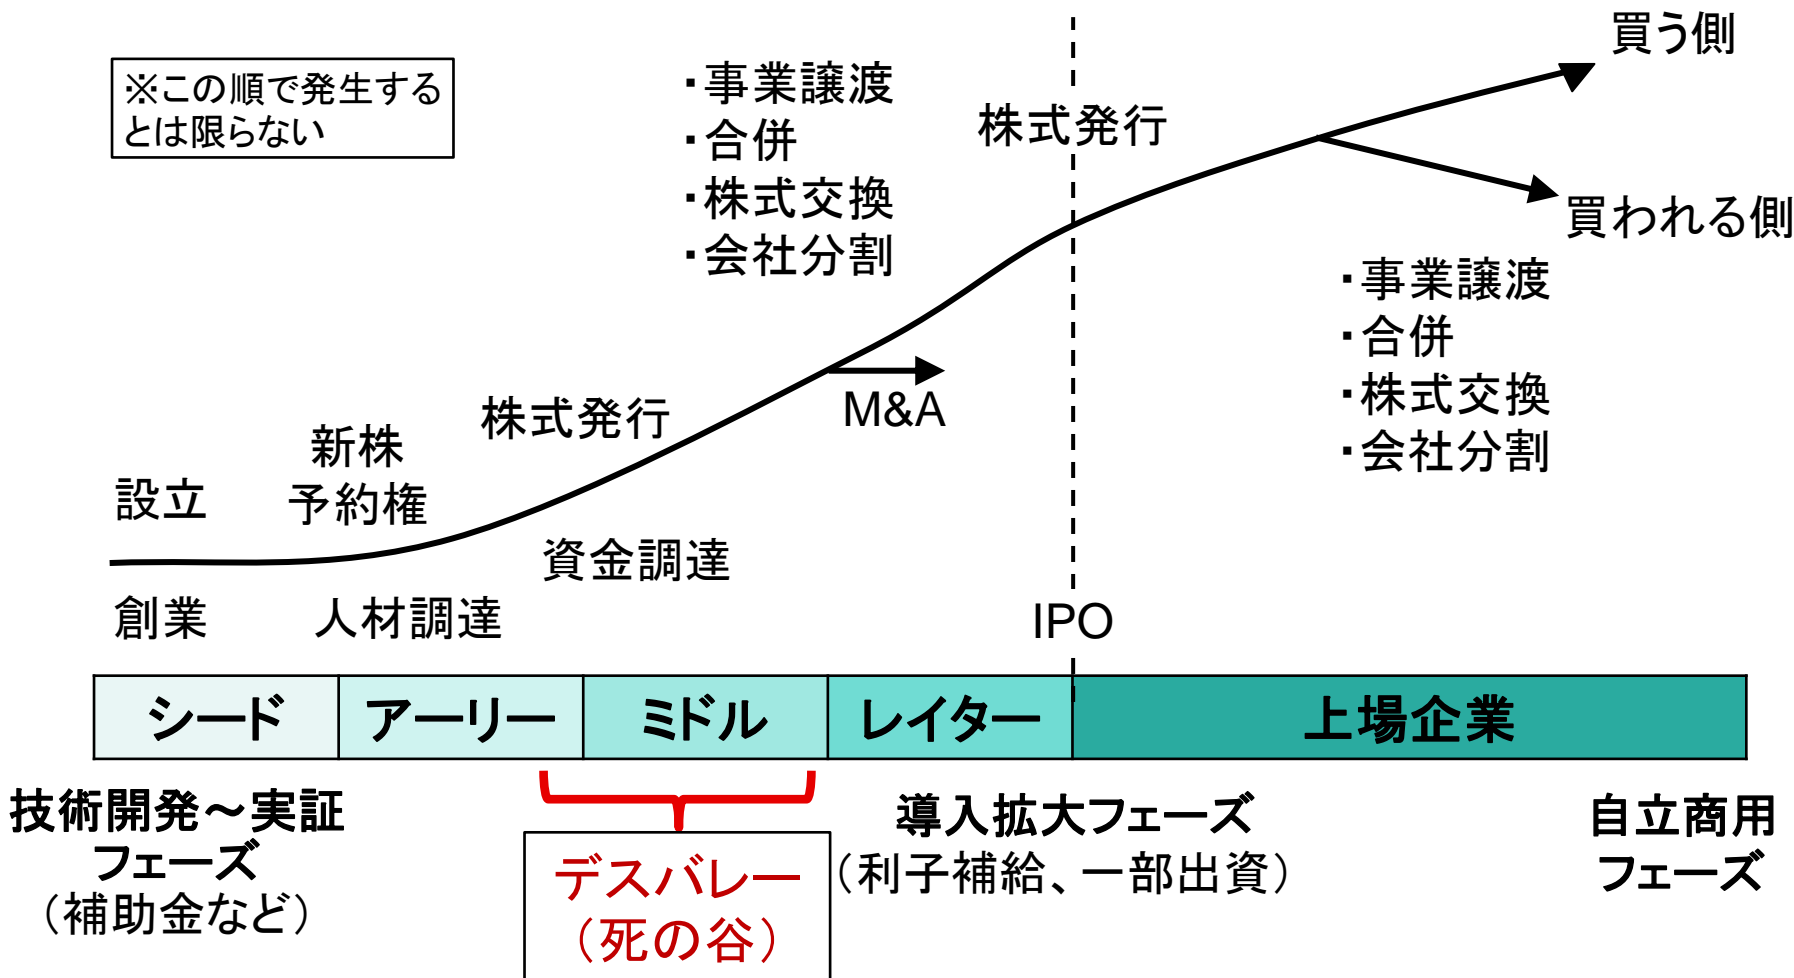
※この順で発生するとは限らない

・事業譲渡
・合併
・株式交換
・会社分割

株式発行

買う側

買われる側

・事業譲渡
・合併
・株式交換
・会社分割

M&A

株式発行

新株
予約権

設立

資金調達

創業

人材調達

IPO

| シード | アーリー | ミドル | レイター | 上場企業 |
|---|---|---|---|---|

技術開発～実証フェーズ
（補助金など）

デスバレー
（死の谷）

導入拡大フェーズ
（利子補給、一部出資）

自立商用フェーズ